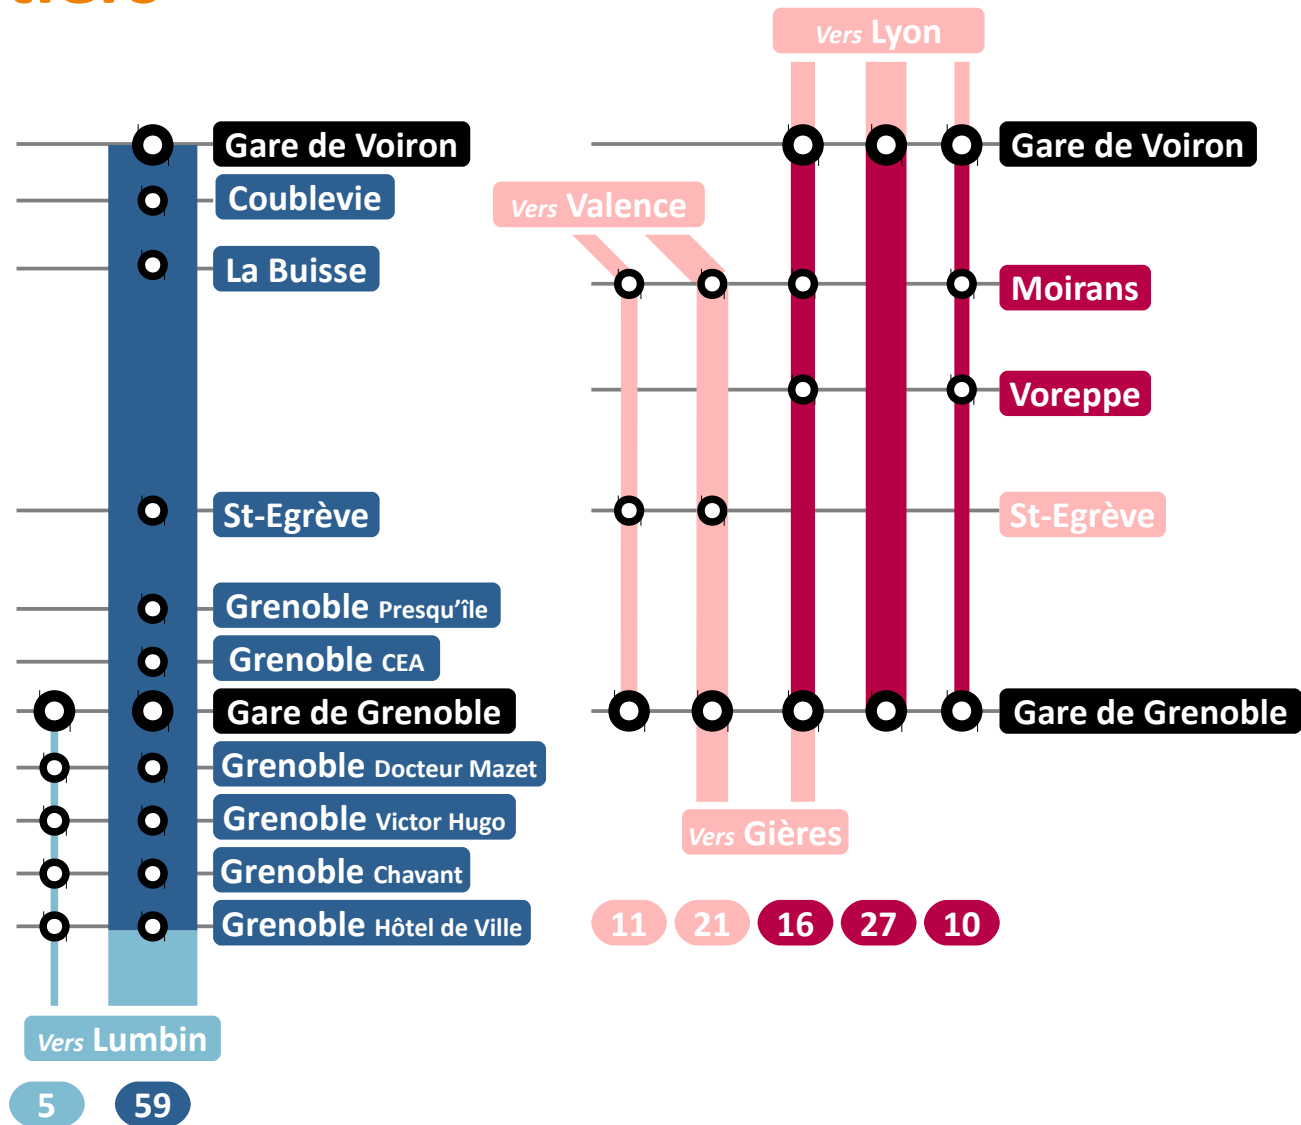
Gare de Voiron
Coublevie
La Buisse
St-Egrève
Grenoble Presqu'île
Grenoble CEA
Gare de Grenoble
Grenoble Docteur Mazet
Grenoble Victor Hugo
Grenoble Chavant
Grenoble Hôtel de Ville
Vers Lumbin
5
59

Vers Lyon
Gare de Voiron
Vers Valence
Moirans
Voreppe
St-Egrève
Gare de Grenoble
Vers Gières
11
21
16
27
10